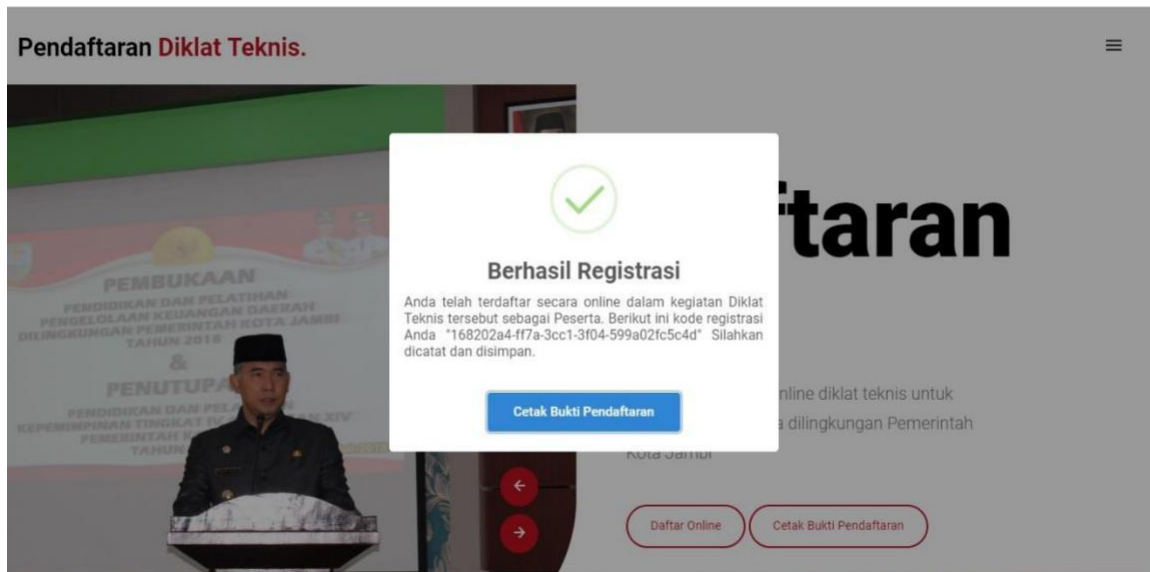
Pendaftaran Diklat Teknis.

PEMBUKAAN
PENDIDIKAN DAN PELATIHAN PENGELOLAAN KEUANGAN DAERAH DILINGKUNGAN PEMERINTAH KOTA JAMBI TAHUN 2018
&
PENUTUPA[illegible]
PENDIDIKAN DAN PELA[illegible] KEPEMIMPINAN TINGKAT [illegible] AN XIV PEMERINTAH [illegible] TAHUN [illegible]

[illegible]ftaran

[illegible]nline diklat teknis untuk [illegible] dilingkungan Pemerintah Kota Jambi

Daftar Online
Cetak Bukti Pendaftaran

Berhasil Registrasi
Anda telah terdaftar secara online dalam kegiatan Diklat Teknis tersebut sebagai Peserta. Berikut ini kode registrasi Anda "168202a4-ff7a-3cc1-3f04-599a02fc5c4d" Silahkan dicatat dan disimpan.

Cetak Bukti Pendaftaran